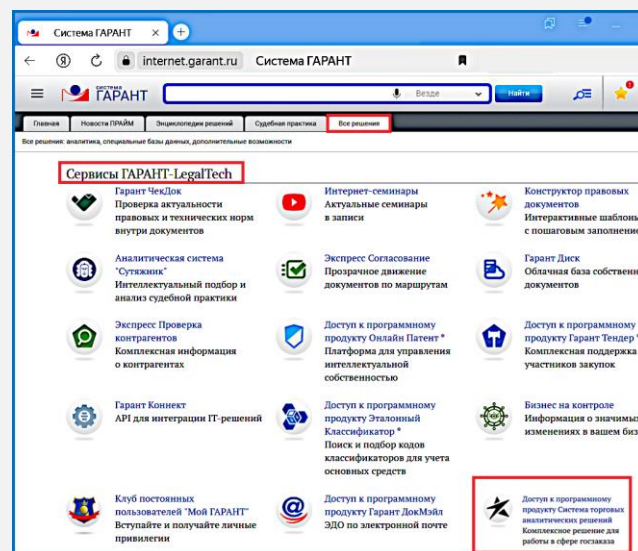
Система ГАРАНТ

internet.garant.ru Система ГАРАНТ

СИСТЕМА ГАРАНТ

Везде

Найти

Главная | Новости ПРАЙМ | Энциклопедии решений | Судебная практика | Все решения

Все решения: аналитика, специальные базы данных, дополнительные возможности

Сервисы ГАРАНТ-LegalTech

Гарант ЧекДок
Проверка актуальности правовых и технических норм внутри документов

Интернет-семинары
Актуальные семинары в записи

Конструктор правовых документов
Интерактивные шаблоны с пошаговым заполнение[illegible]

Аналитическая система "Сутяжник"
Интеллектуальный подбор и анализ судебной практики

Экспресс Согласование
Прозрачное движение документов по маршрутам

Гарант Диск
Облачная база собствен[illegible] документов

Экспресс Проверка контрагентов
Комплексная информация о контрагентах

Доступ к программному продукту Онлайн Патент *
Платформа для управления интеллектуальной собственностью

Доступ к программному продукту Гарант Тендер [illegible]
Комплексная поддержка участников закупок

Гарант Коннект
API для интеграции IT-решений

Доступ к программному продукту Эталонный Классификатор *
Поиск и подбор кодов классификаторов для учета основных средств

Бизнес на контроле
Информация о значимы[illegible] изменениях в вашем биз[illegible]

Клуб постоянных пользователей "Мой ГАРАНТ"
Вступайте и получайте личные привилегии

Доступ к программному продукту Гарант ДокМэйл
ЭДО по электронной почте

Доступ к программному продукту Система торговых аналитических решений
Комплексное решение для работы в сфере госзаказа